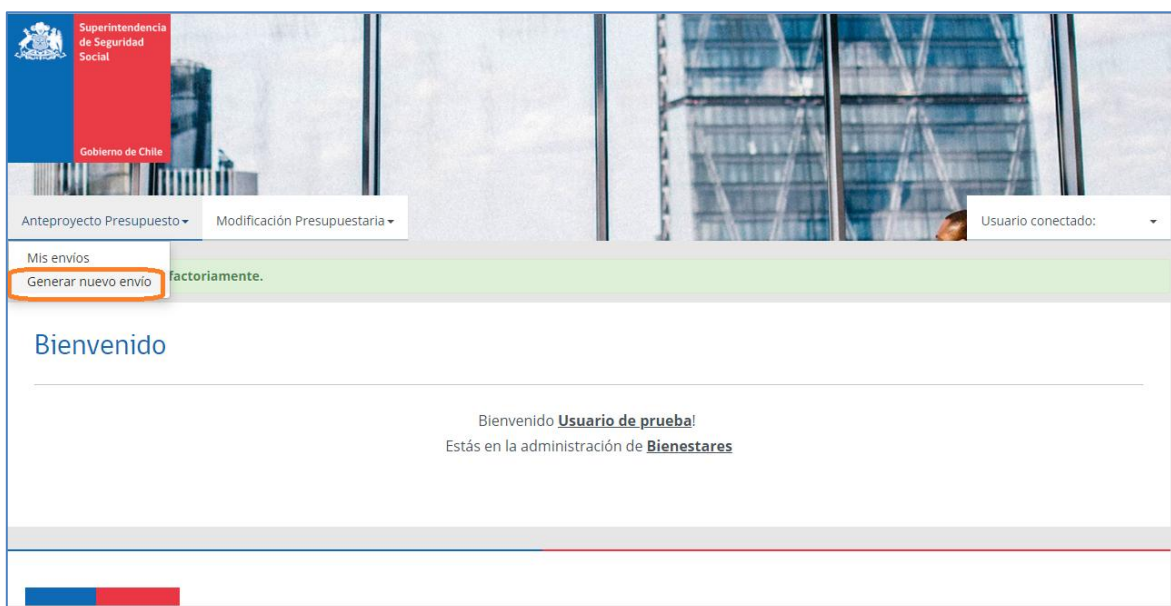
Superintendencia de Seguridad Social

Gobierno de Chile

Anteproyecto Presupuesto ▾ Modificación Presupuestaria ▾

Usuario conectado: ▾

Mis envíos

Generar nuevo envío

factoriamente.

Bienvenido

Bienvenido **Usuario de prueba**!

Estás en la administración de **Bienestares**